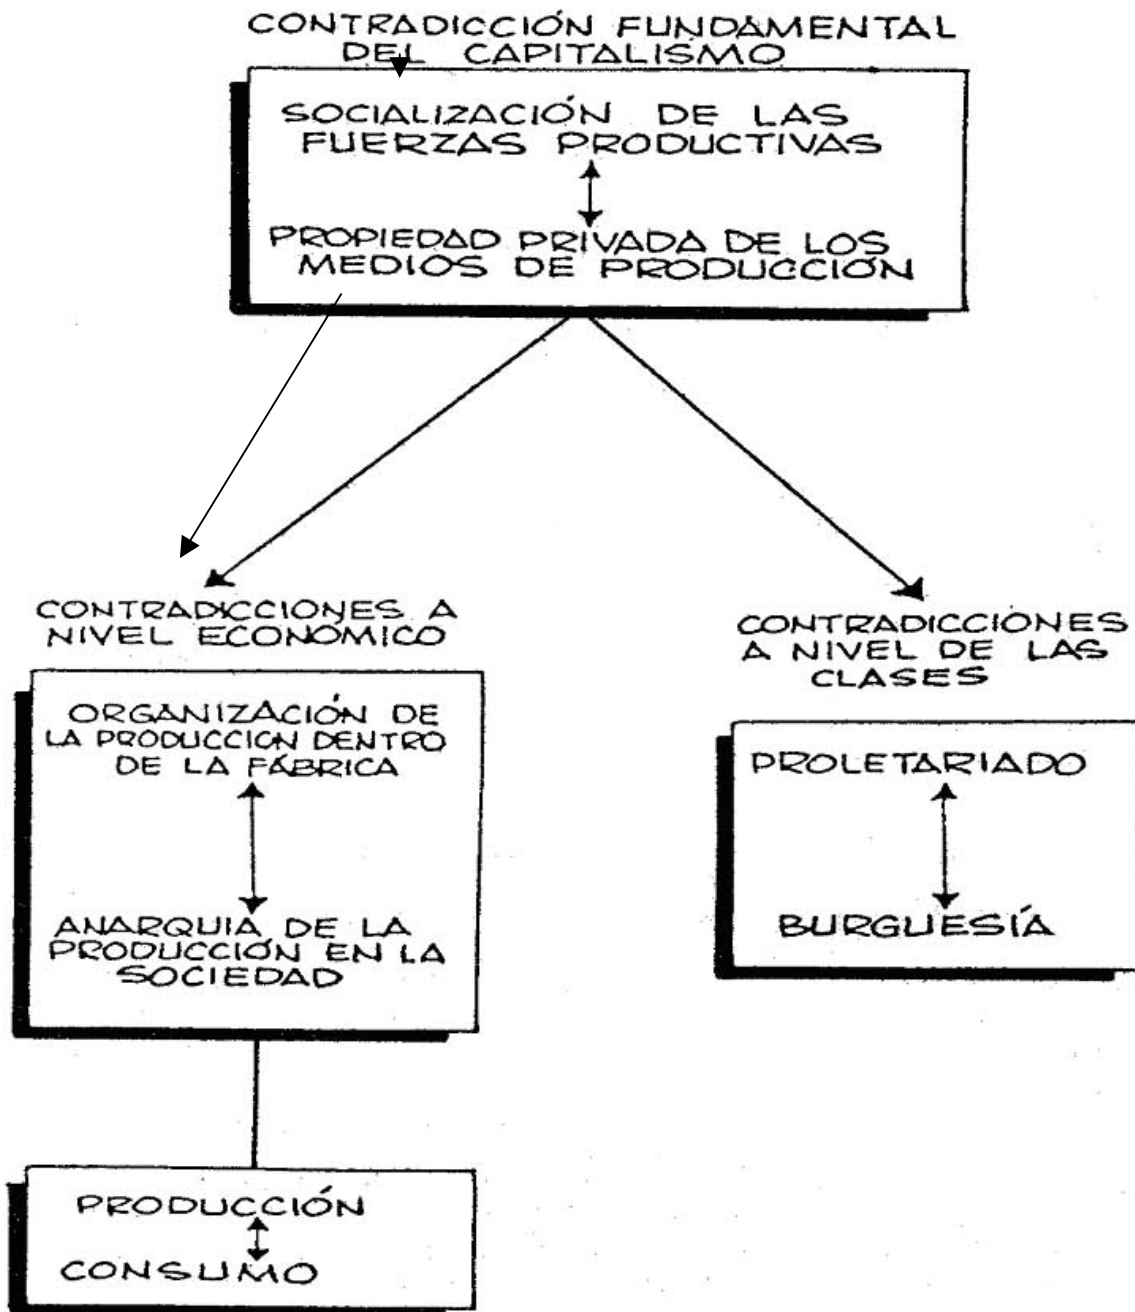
CONTRADICCIÓN FUNDAMENTAL DEL CAPITALISMO

SOCIALIZACIÓN DE LAS FUERZAS PRODUCTIVAS

PROPIEDAD PRIVADA DE LOS MEDIOS DE PRODUCCIÓN

CONTRADICCIONES A NIVEL ECONÓMICO

ORGANIZACIÓN DE LA PRODUCCION DENTRO DE LA FÁBRICA

ANARQUIA DE LA PRODUCCIÓN EN LA SOCIEDAD

CONTRADICCIONES A NIVEL DE LAS CLASES

PROLETARIADO

BURGUESÍA

PRODUCCIÓN

CONSUMO